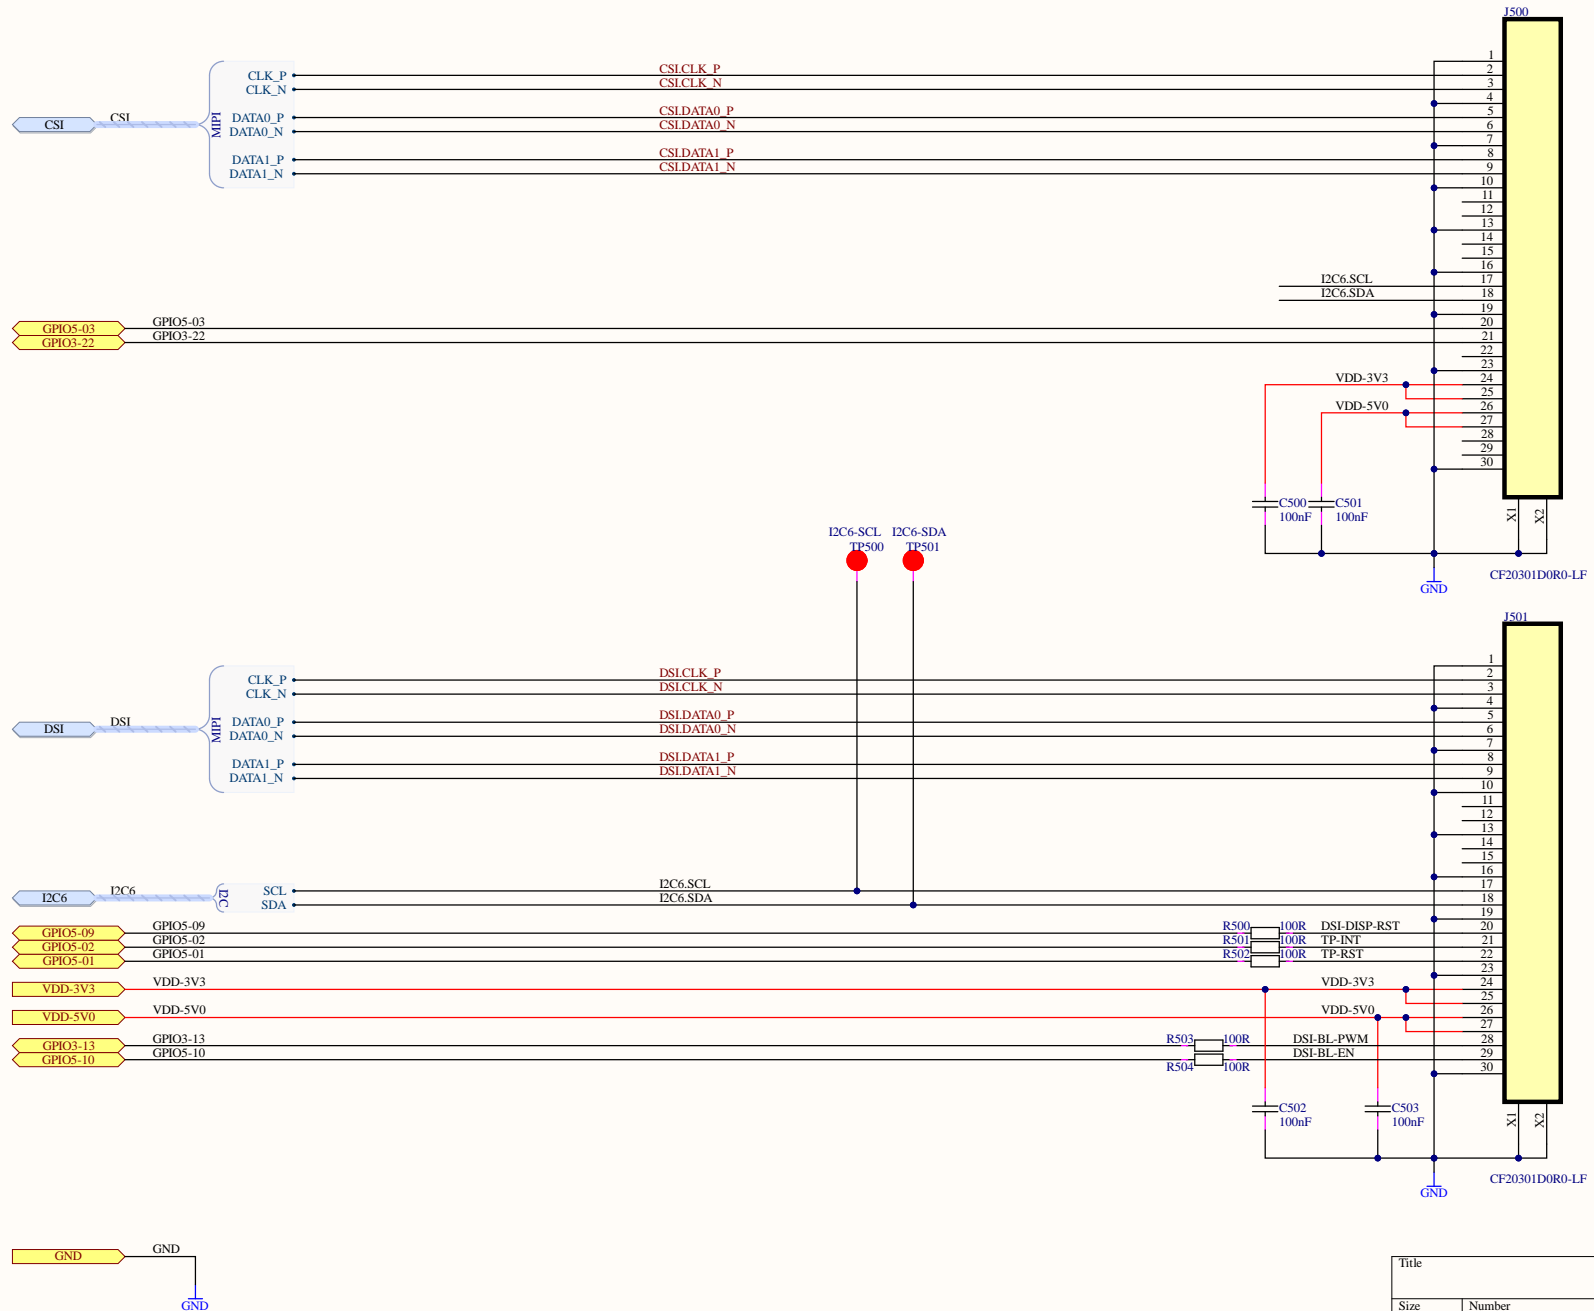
J500

1
2
3
4
5
6
7
8
9
10
11
12
13
14
15
16
17
18
19
20
21
22
23
24
25
26
27
28
29
30

CLK_P
CLK_N
DATA0_P
DATA0_N
DATA1_P
DATA1_N
MIPI

CSI
CSI

CSI.CLK_P
CSI.CLK_N
CSI.DATA0_P
CSI.DATA0_N
CSI.DATA1_P
CSI.DATA1_N

I2C6.SCL
I2C6.SDA

GPIO5-03
GPIO3-22
GPIO5-03
GPIO3-22

VDD-3V3
VDD-5V0

C500
100nF
C501
100nF

X1
X2

GND
CF20301D0R0-LF

I2C6-SCL
TP500
I2C6-SDA
TP501

J501

1
2
3
4
5
6
7
8
9
10
11
12
13
14
15
16
17
18
19
20
21
22
23
24
25
26
27
28
29
30

CLK_P
CLK_N
DATA0_P
DATA0_N
DATA1_P
DATA1_N
MIPI

DSI
DSI

DSI.CLK_P
DSI.CLK_N
DSI.DATA0_P
DSI.DATA0_N
DSI.DATA1_P
DSI.DATA1_N

I2C6
I2C6
I2C
SCL
SDA
I2C6.SCL
I2C6.SDA

GPIO5-09
GPIO5-02
GPIO5-01
GPIO5-09
GPIO5-02
GPIO5-01

R500
100R
DSI-DISP-RST
R501
100R
TP-INT
R502
100R
TP-RST

VDD-3V3
VDD-3V3
VDD-3V3
VDD-5V0
VDD-5V0
VDD-5V0

GPIO3-13
GPIO5-10
GPIO3-13
GPIO5-10

R503
100R
DSI-BL-PWM
DSI-BL-EN
R504
100R

C502
100nF
C503
100nF

X1
X2

GND
CF20301D0R0-LF

GND
GND
GND

Title
Size
Number